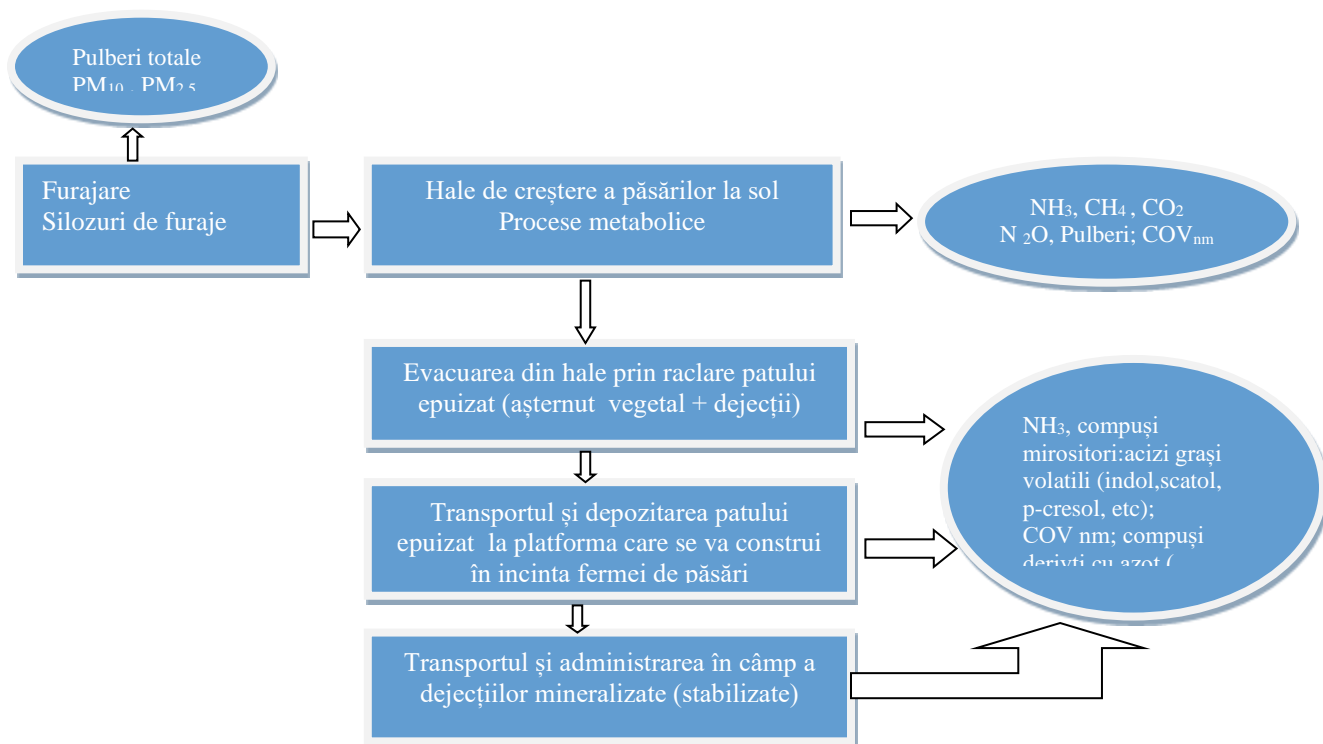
Pulberi totale
$PM_{10}$, $PM_{2,5}$

Furajare
Silozuri de furaje

Hale de creștere a păsărilor la sol
Procese metabolice

$NH_3$, $CH_4$ , $CO_2$
$N_2O$, Pulberi; $COV_{nm}$

Evacuarea din hale prin raclare patului epuizat (așternut vegetal + dejecții)

$NH_3$, compuși mirositori:acizi grași volatili (indol,scatol, p-cresol, etc); COV nm; compuși derivți cu azot ( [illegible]

Transportul și depozitarea patului epuizat la platforma care se va construi în incinta fermei de păsări

Transportul și administrarea în câmp a dejecțiilor mineralizate (stabilizate)